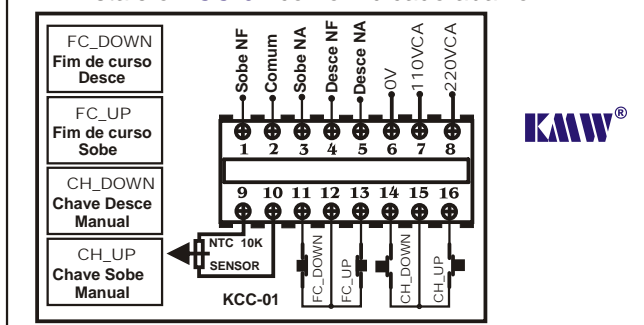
FC_DOWN
Fim de curso
Desce

FC_UP
Fim de curso
Sobe

CH_DOWN
Chave Desce
Manual

CH_UP
Chave Sobe
Manual

Sobe NF
Comum
Sobe NA
Desce NF
Desce NA
0V
110VCA
220VCA

1 2 3 4 5 6 7 8

9 10 11 12 13 14 15 16

NTC 10K
SENSOR

FC_DOWN
FC_UP
CH_DOWN
CH_UP

KCC-01

KMW®